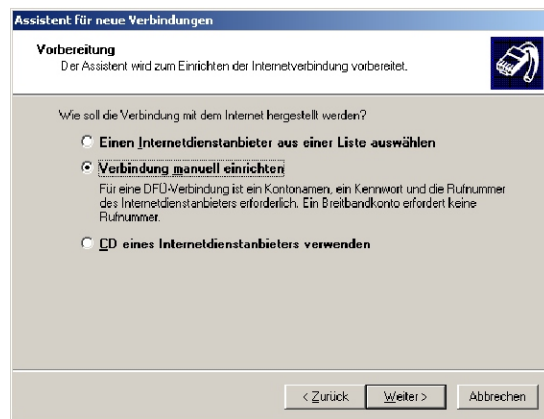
Assistent für neue Verbindungen

Vorbereitung
Der Assistent wird zum Einrichten der Internetverbindung vorbereitet.

Wie soll die Verbindung mit dem Internet hergestellt werden?

Einen Internetdienstanbieter aus einer Liste auswählen

Verbindung manuell einrichten

Für eine DFÜ-Verbindung ist ein Kontonamen, ein Kennwort und die Rufnummer des Internetdienstanbieters erforderlich. Ein Breitbandkonto erfordert keine Rufnummer.

CD eines Internetdienstanbieters verwenden

< Zurück | Weiter > | Abbrechen